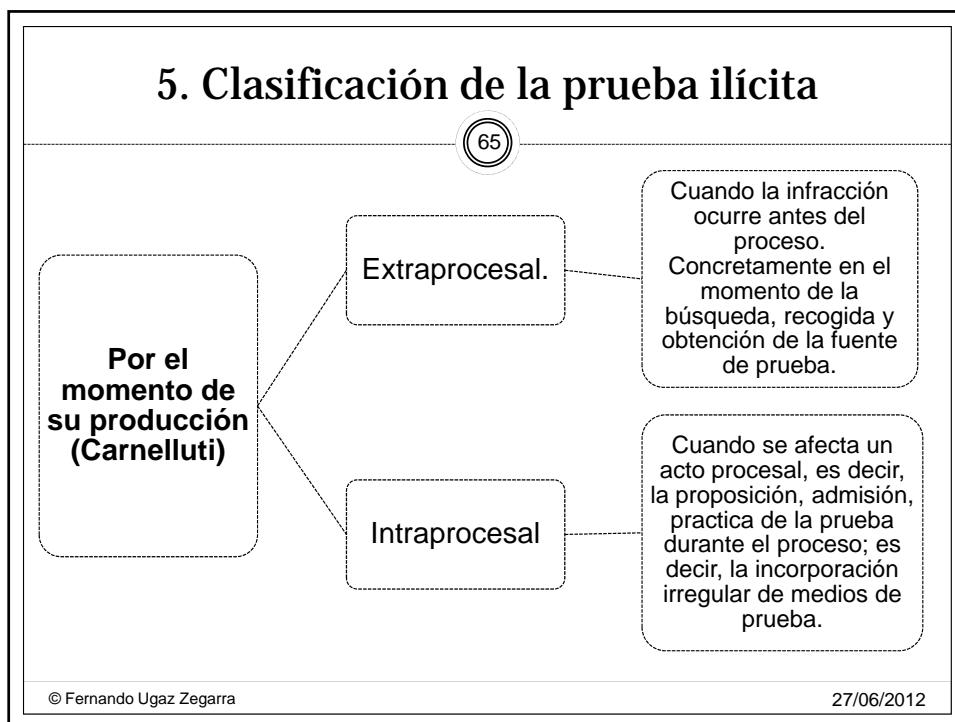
5. Clasificación de la prueba ilícita

65

Por el momento de su producción (Carnelluti)

Extraprocesal.

Cuando la infracción ocurre antes del proceso. Concretamente en el momento de la búsqueda, recogida y obtención de la fuente de prueba.

Intraprocesal

Cuando se afecta un acto procesal, es decir, la proposición, admisión, practica de la prueba durante el proceso; es decir, la incorporación irregular de medios de prueba.

© Fernando Ugaz Zegarra

27/06/2012